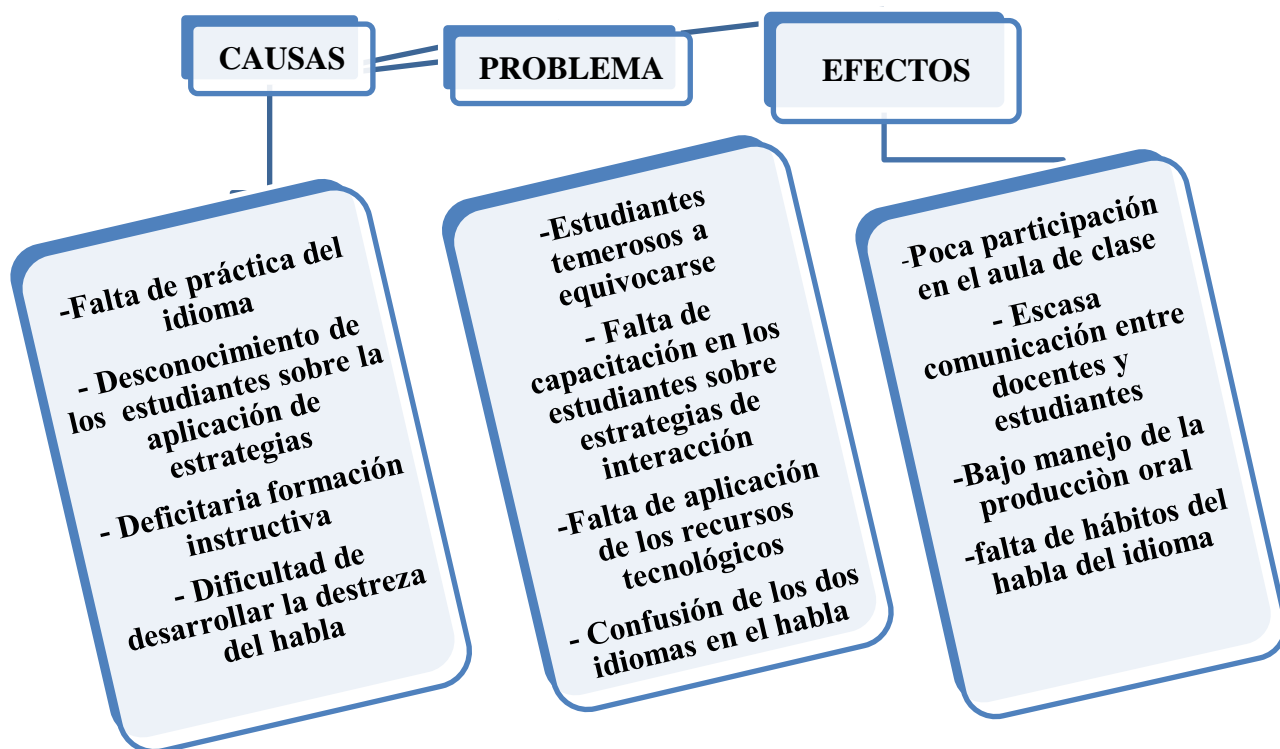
CAUSAS

PROBLEMA

EFECTOS

-Falta de práctica del idioma

- Desconocimiento de los estudiantes sobre la aplicación de estrategias

- Deficitaria formación instructiva

- Dificultad de desarrollar la destreza del habla

-Estudiantes temerosos a equivocarse

- Falta de capacitación en los estudiantes sobre estrategias de interacción

-Falta de aplicación de los recursos tecnológicos

- Confusión de los dos idiomas en el habla

-Poca participación en el aula de clase

- Escasa comunicación entre docentes y estudiantes

-Bajo manejo de la producciòn oral

-falta de hábitos del habla del idioma